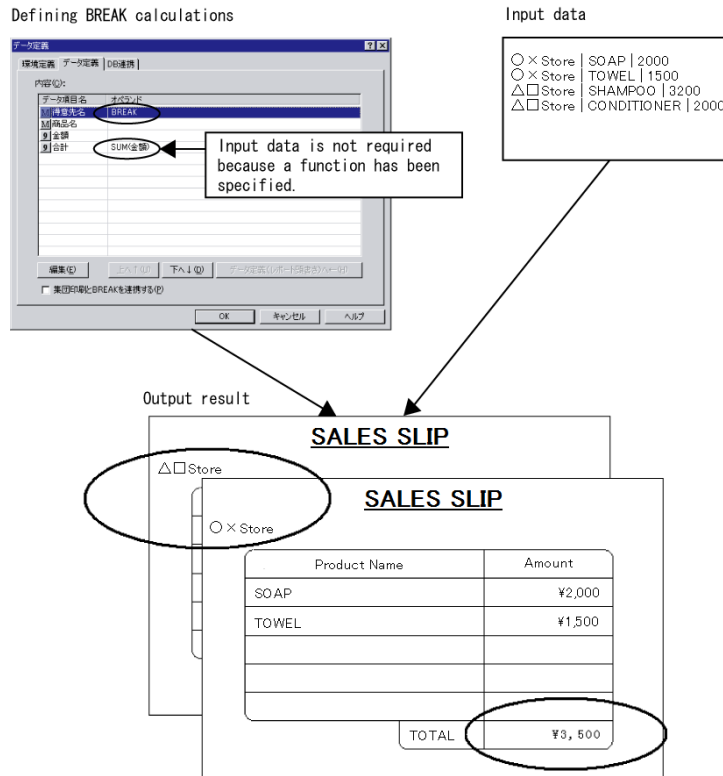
Defining BREAK calculations

Input data

データ定義

環境定義 データ定義 DB連携

内容(C):

| データ項目名 | オペランド |
|---|---|
| 得意先名 | BREAK |
| 商品名 | |
| 金額 | |
| 合計 | SUM(金額) |

Input data is not required because a function has been specified.

編集(E) 上へ↑(U) 下へ↓(D) データ定義(レポート記述)(ページ)(I)

集団印刷とBREAKを連携する(P)

OK キャンセル ヘルプ

○×Store | SOAP | 2000
○×Store | TOWEL | 1500
△□Store | SHAMPOO | 3200
△□Store | CONDITIONER | 2000

Output result

SALES SLIP

△□Store

SALES SLIP

○×Store

| Product Name | Amount |
|---|---|
| SOAP | ¥2,000 |
| TOWEL | ¥1,500 |
| | |
| | |
| | |

TOTAL ¥3,500